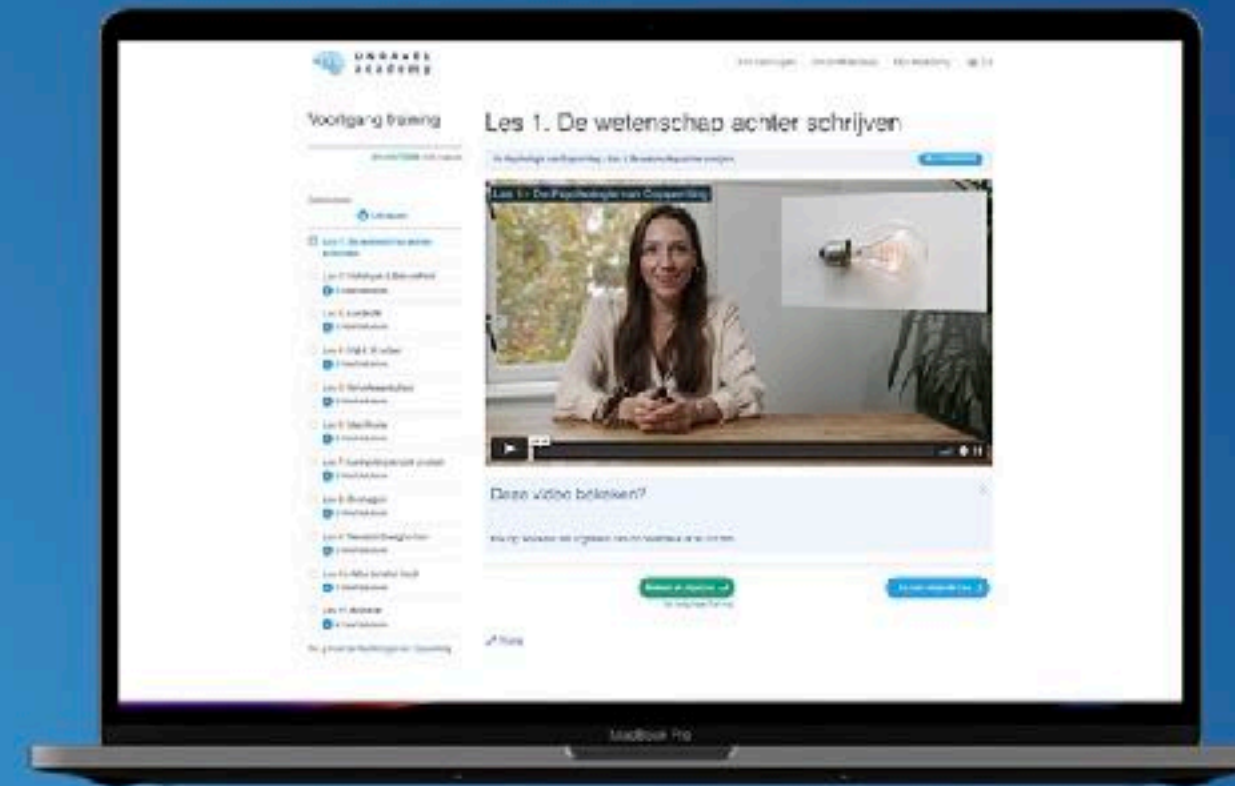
UNRAVEL academy

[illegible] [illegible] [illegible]

Voortgang training

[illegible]

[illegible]

Les 1. De wetenschap achter schrijven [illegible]

Les 2 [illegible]

Les 3 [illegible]

Les 4 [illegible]

Les 5 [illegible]

Les 6 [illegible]

Les 7 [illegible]

Les 8 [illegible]

Les 9 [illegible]

Les 10 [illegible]

Les 11 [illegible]

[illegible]

Les 1. De wetenschap achter schrijven

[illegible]

Les 1 - De Psychologie van Copywriting

Deze video bekeken?

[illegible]

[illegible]

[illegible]

Terug

MacBook Pro